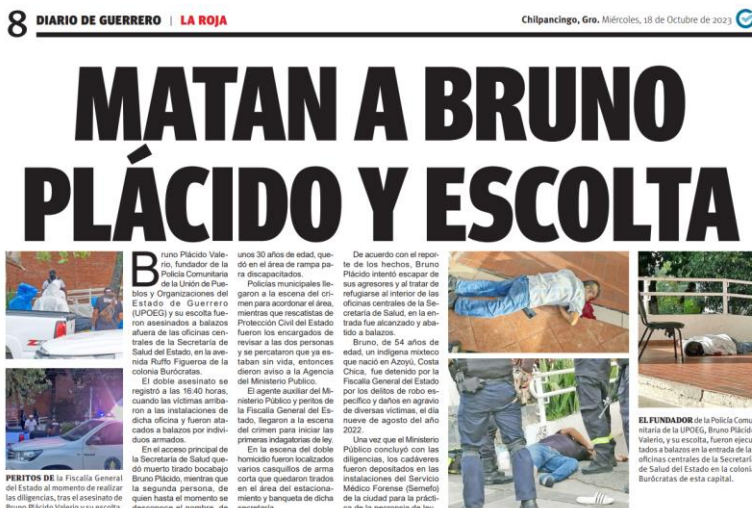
8 DIARIO DE GUERRERO | LA ROJA

Chilpancingo, Gro. Miércoles, 18 de Octubre de 2023

MATAN A BRUNO PLÁCIDO Y ESCOLTA

Bruno Plácido Valerio, fundador de la Policía Comunitaria de la Unión de Pueblos y Organizaciones del Estado de Guerrero (UPOEG) y su escolta fueron asesinados a balazos afuera de las oficinas centrales de la Secretaría de Salud del Estado, en la avenida Ruffo Figueroa de la colonia Burócratas.

El doble asesinato se registró a las 16:40 horas, cuando las víctimas arribaron a las instalaciones de dicha oficina y fueron atacados a balazos por individuos armados.

En el acceso principal de la Secretaría de Salud quedó muerto tirado bocabajo Bruno Plácido, mientras que la segunda persona, de quien hasta el momento se desconoce el nombre, de unos 30 años de edad, quedó en el área de rampa para discapacitados.

Policías municipales llegaron a la escena del crimen para acordonar el área, mientras que rescatistas de Protección Civil del Estado fueron los encargados de revisar a las dos personas y se percataron que ya estaban sin vida, entonces dieron aviso a la Agencia del Ministerio Publico.

El agente auxiliar del Ministerio Público y peritos de la Fiscalía General del Estado, llegaron a la escena del crimen para iniciar las primeras indagatorias de ley.

En la escena del doble homicidio fueron localizados varios casquillos de arma corta que quedaron tirados en el área del estacionamiento y banqueta de dicha secretaría.

De acuerdo con el reporte de los hechos, Bruno Plácido intentó escapar de sus agresores y al tratar de refugiarse al interior de las oficinas centrales de la Secretaría de Salud, en la entrada fue alcanzado y abatido a balazos.

Bruno, de 54 años de edad, un indígena mixteco que nació en Azoyú, Costa Chica, fue detenido por la Fiscalía General del Estado por los delitos de robo específico y daños en agravio de diversas víctimas, el día nueve de agosto del año 2022.

Una vez que el Ministerio Público concluyó con las diligencias, los cadáveres fueron depositados en las instalaciones del Servicio Médico Forense (Semefo) de la ciudad para la práctica de la necropsia de ley.

PERITOS DE la Fiscalía General del Estado al momento de realizar las diligencias, tras el asesinato de Bruno Plácido Valerio y su escolta.

EL FUNDADOR de la Policía Comunitaria de la UPOEG, Bruno Plácido Valerio, y su escolta, fueron ejecutados a balazos en la entrada de las oficinas centrales de la Secretaría de Salud del Estado en la colonia Burócratas de esta capital.